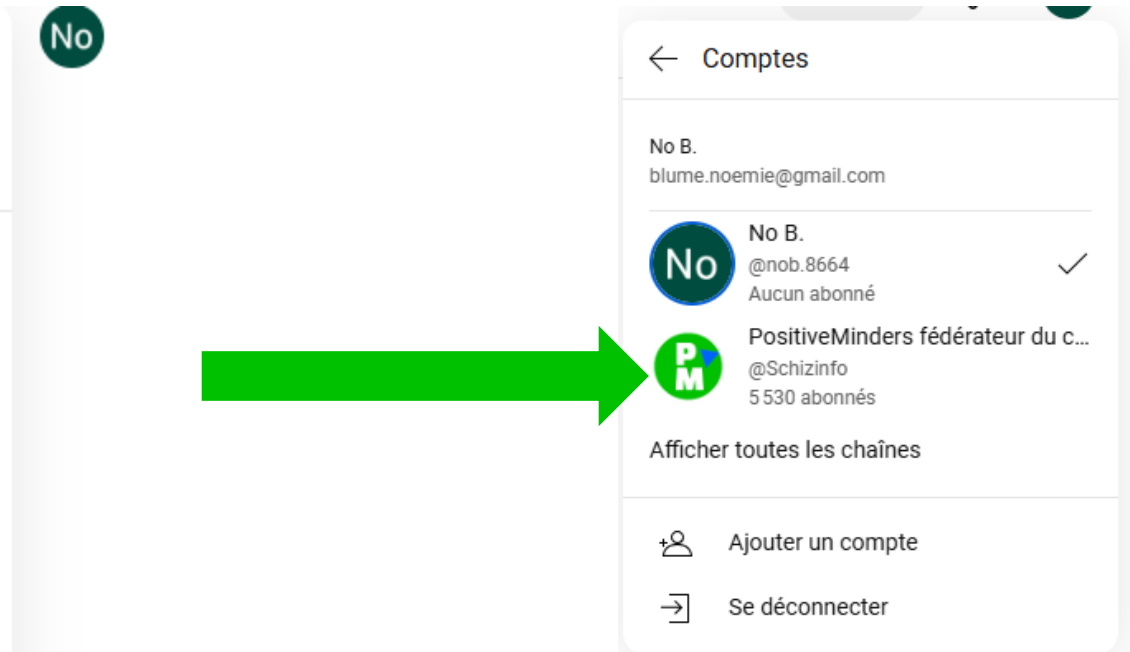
No

Comptes

No B.
blume.noemie@gmail.com

No

No B.
@nob.8664
Aucun abonné

PM

PositiveMinders fédérateur du c...
@Schizinfo
5 530 abonnés

Afficher toutes les chaînes

Ajouter un compte

Se déconnecter